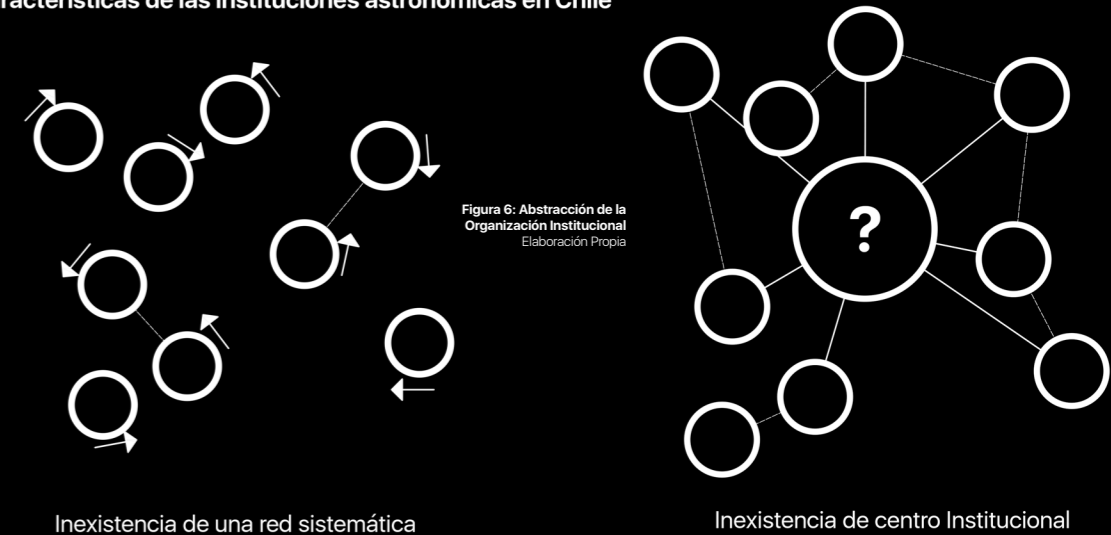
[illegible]racterísticas de las instituciones astronómicas en Chile

Figura 6: Abstracción de la Organización Institucional
Elaboración Propia

?

Inexistencia de una red sistemática

Inexistencia de centro Institucional